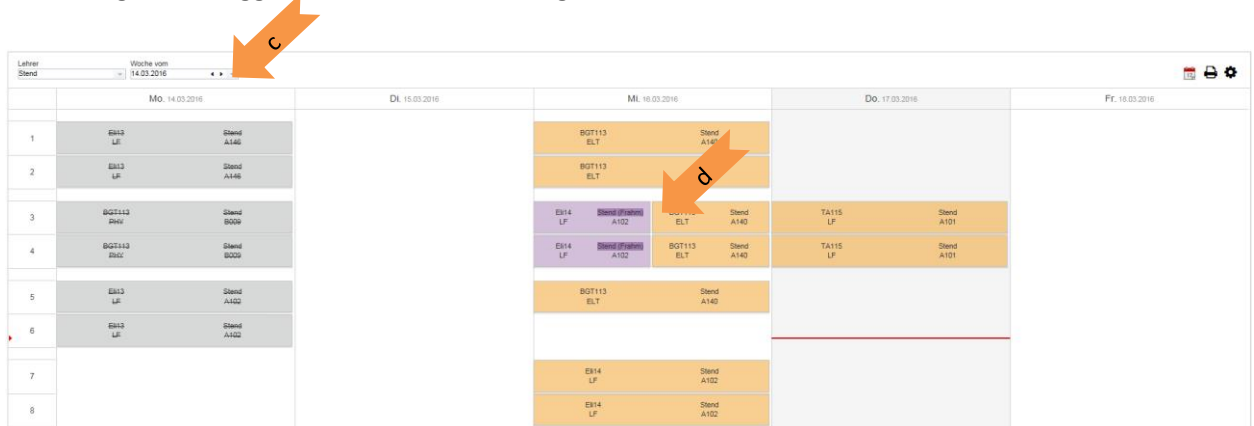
c

Lehrer
Stend

Woche vom
14.03.2016

| | Mo. 14.03.2016 | Di. 15.03.2016 | Mi. 16.03.2016 | Do. 17.03.2016 | Fr. 18.03.2016 |
|---|---|---|---|---|---|
| 1 | Eli13 LF Stend A146 | | BGT113 ELT Stend A140 | | |
| 2 | Eli13 LF Stend A146 | | BGT113 ELT | | |
| 3 | BGT113 PHY Stend B009 | | Eli14 LF Stend (Frahm) A102 / BGT113 ELT Stend A140 | TA115 LF Stend A101 | |
| 4 | BGT113 PHY Stend B009 | | Eli14 LF Stend (Frahm) A102 / BGT113 ELT Stend A140 | TA115 LF Stend A101 | |
| 5 | Eli13 LF Stend A102 | | BGT113 ELT Stend A140 | | |
| 6 | Eli13 LF Stend A102 | | | | |
| 7 | | | Eli14 LF Stend A102 | | |
| 8 | | | Eli14 LF Stend A102 | | |

d